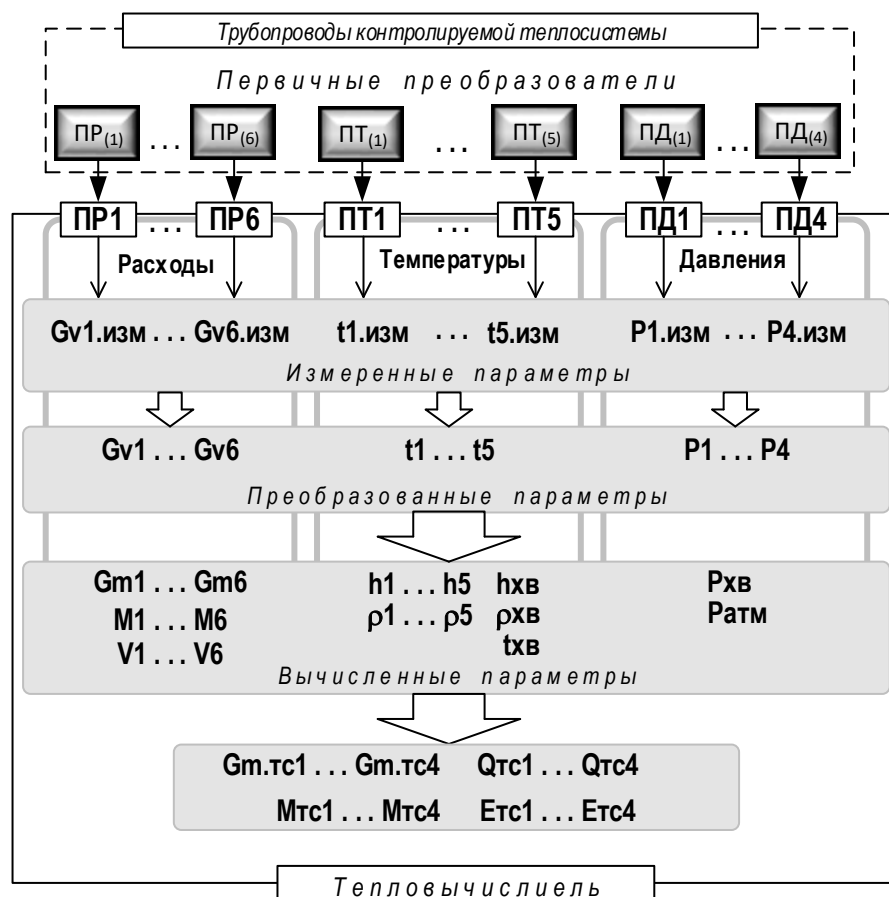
Трубопроводы контролируемой теплосистемы

Первичные преобразователи

ПР$_{(1)}$ . . . ПР$_{(6)}$ ПТ$_{(1)}$ . . . ПТ$_{(5)}$ ПД$_{(1)}$ . . . ПД$_{(4)}$

ПР1 . . . ПР6 ПТ1 . . . ПТ5 ПД1 . . . ПД4

Расходы Температуры Давления

Gv1.изм . . . Gv6.изм t1.изм . . . t5.изм P1.изм . . . P4.изм

Измеренные параметры

Gv1 . . . Gv6 t1 . . . t5 P1 . . . P4

Преобразованные параметры

Gm1 . . . Gm6
M1 . . . M6
V1 . . . V6

h1 . . . h5 hхв
$\rho$1 . . . $\rho$5 $\rho$хв
tхв

Pхв
Pатм

Вычисленные параметры

Gm.тс1 . . . Gm.тс4 Qтс1 . . . Qтс4
Mтс1 . . . Mтс4 Eтс1 . . . Eтс4

Тепловычислиель